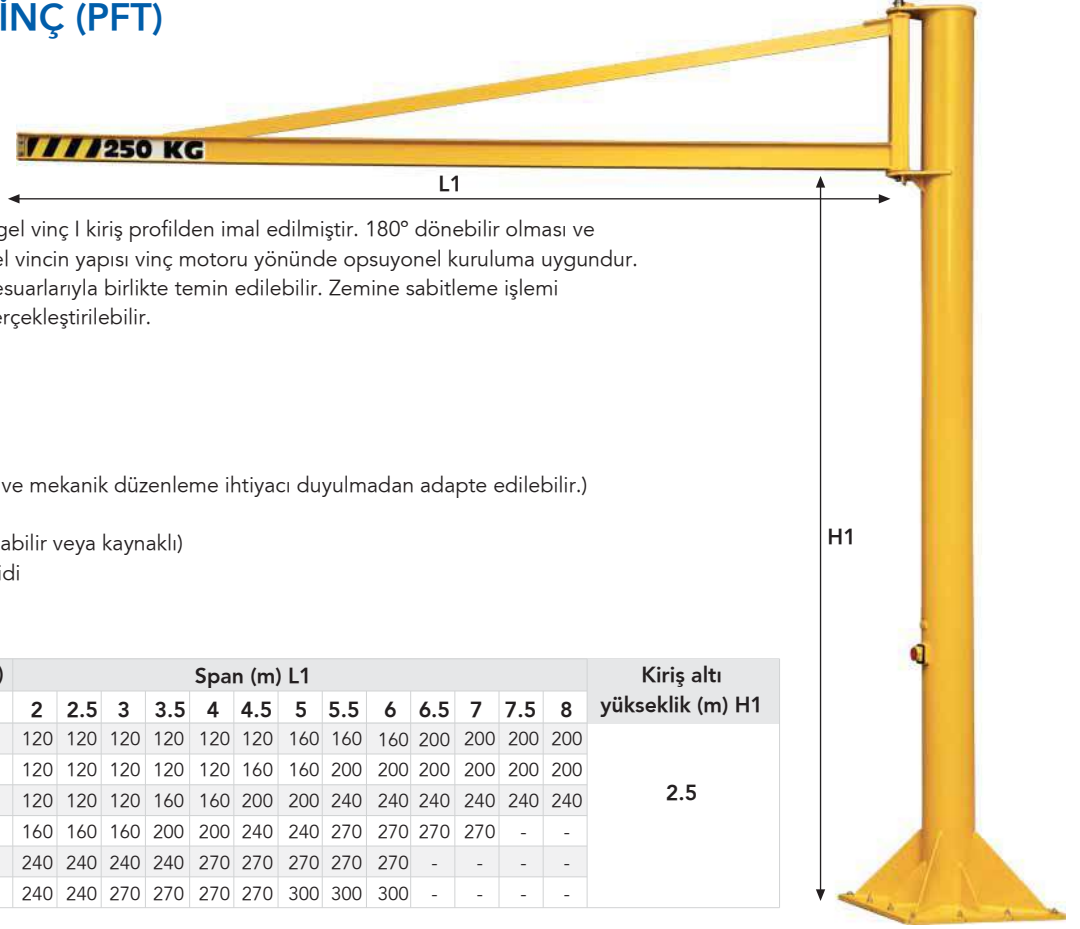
İNÇ (PFT)

250 KG

L1

H1

gel vinç I kiriş profilden imal edilmiştir. 180° dönebilir olması ve el vincin yapısı vinç motoru yönünde opsuyonel kuruluma uygundur. esuarlarıyla birlikte temin edilebilir. Zemine sabitleme işlemi erçekleştirilebilir.

ve mekanik düzenleme ihtiyacı duyulmadan adapte edilebilir.)

abilir veya kaynaklı)
idi

| ) | Span (m) L1 | | | | | | | | | | | | | Kiriş altı yükseklik (m) H1 |
|---|---|---|---|---|---|---|---|---|---|---|---|---|---|---|
| | 2 | 2.5 | 3 | 3.5 | 4 | 4.5 | 5 | 5.5 | 6 | 6.5 | 7 | 7.5 | 8 | |
| | 120 | 120 | 120 | 120 | 120 | 120 | 160 | 160 | 160 | 200 | 200 | 200 | 200 | 2.5 |
| | 120 | 120 | 120 | 120 | 120 | 160 | 160 | 200 | 200 | 200 | 200 | 200 | 200 | |
| | 120 | 120 | 120 | 160 | 160 | 200 | 200 | 240 | 240 | 240 | 240 | 240 | 240 | |
| | 160 | 160 | 160 | 200 | 200 | 240 | 240 | 270 | 270 | 270 | 270 | - | - | |
| | 240 | 240 | 240 | 240 | 270 | 270 | 270 | 270 | 270 | - | - | - | - | |
| | 240 | 240 | 270 | 270 | 270 | 270 | 300 | 300 | 300 | - | - | - | - | |